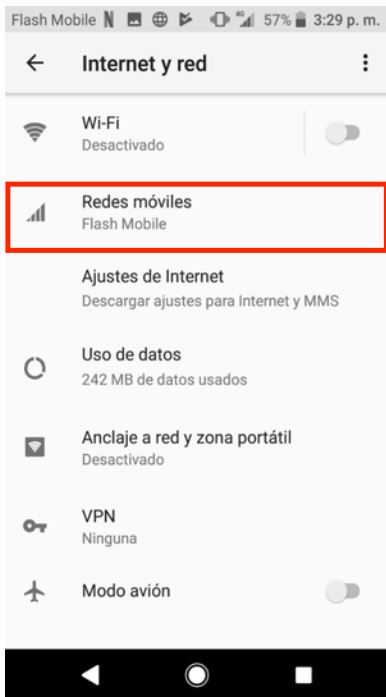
Flash Mobile N 57% 3:29 p. m.

Internet y red

Wi-Fi
Desactivado

Redes móviles
Flash Mobile

Ajustes de Internet
Descargar ajustes para Internet y MMS

Uso de datos
242 MB de datos usados

Anclaje a red y zona portátil
Desactivado

VPN
Ninguna

Modo avión